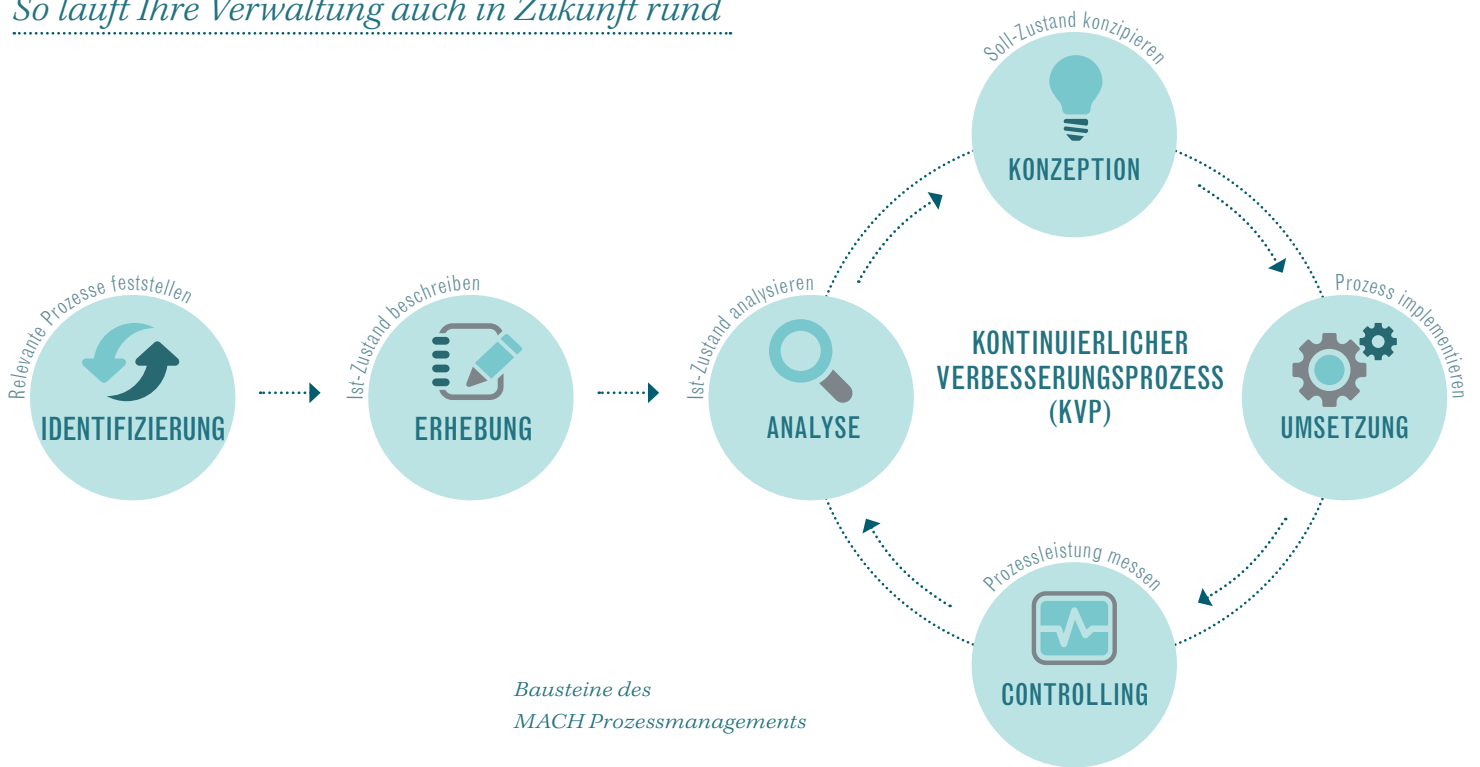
So läuft Ihre Verwaltung auch in Zukunft rund

Relevante Prozesse feststellen
IDENTIFIZIERUNG

Ist-Zustand beschreiben
ERHEBUNG

Ist-Zustand analysieren
ANALYSE

Soll-Zustand konzipieren
KONZEPTION

KONTINUIERLICHER VERBESSERUNGSPROZESS (KVP)

Prozess implementieren
UMSETZUNG

Prozessleistung messen
CONTROLLING

Bausteine des
MACH Prozessmanagements